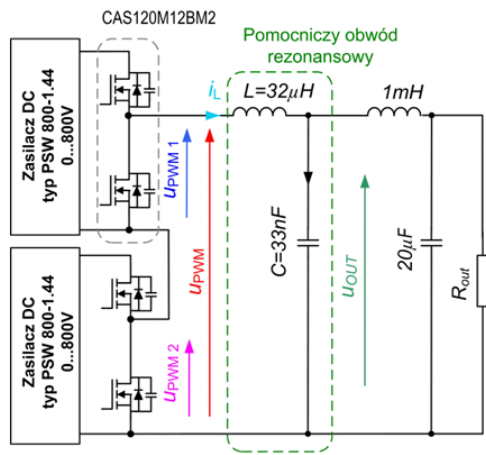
CAS120M12BM2

Pomocniczy obwód rezonansowy

Zasilacz DC typ PSW 800-1.44 0...800V

Zasilacz DC typ PSW 800-1.44 0...800V

$i_L$

$L=32\mu H$

$1mH$

$u_{PWM\ 1}$

$u_{PWM}$

$u_{PWM\ 2}$

$C=33nF$

$u_{OUT}$

$20\mu F$

$R_{out}$